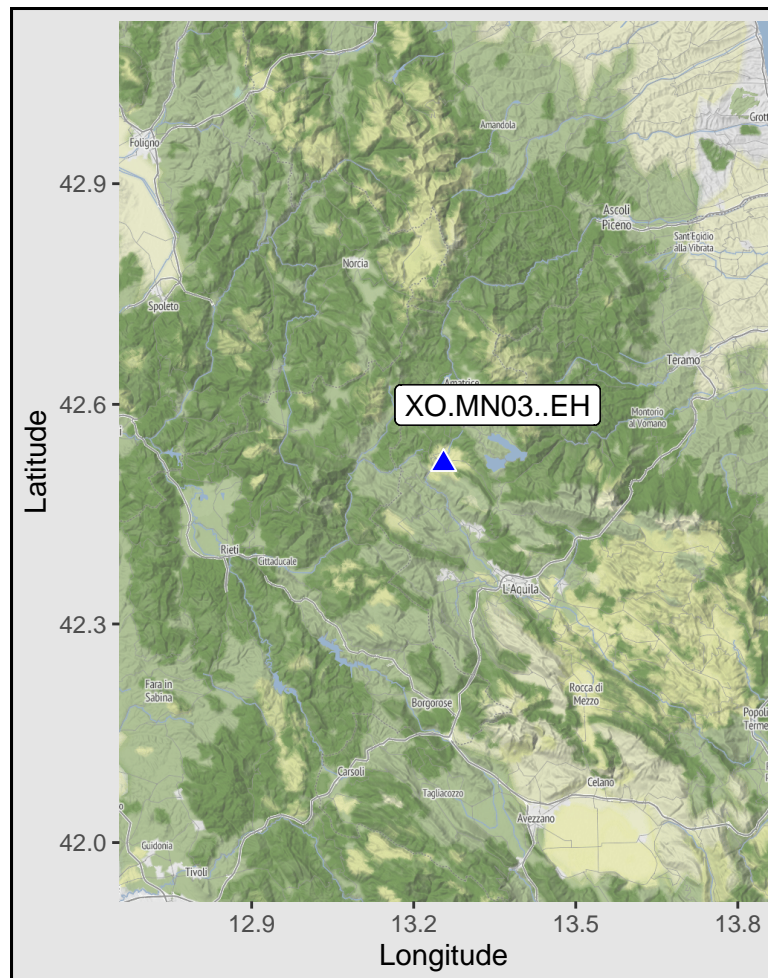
Foligno
Amandola
Grott
42.9
Ascoli Piceno
Sant Egidio alla Vibrata
Norcia
Spoleto
Teramo
Amatrice
42.6
XO.MN03..EH
Montorio al Vomano
Latitude
Rieti
Cittaducale
L'Aquila
42.3
Fara in Sabina
Rocca di Mezzo
Borgorose
Popoli Terme
Carsoli
Tagliacozzo
Celano
Avezzano
42.0
Guidonia
Tivoli
12.9
13.2
13.5
13.8
Longitude